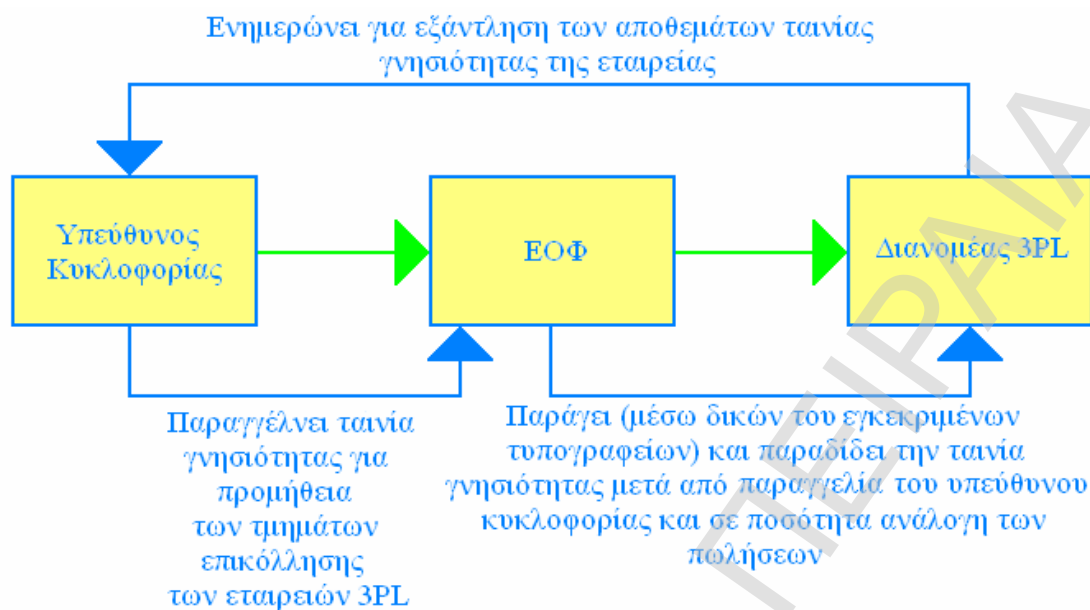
Ενημερώνει για εξάντληση των αποθεμάτων ταινίας γνησιότητας της εταιρείας

Υπεύθυνος Κυκλοφορίας

ΕΟΦ

Διανομέας 3PL

Παραγγέλνει ταινία γνησιότητας για προμήθεια των τμημάτων επικόλλησης των εταιρειών 3PL

Παράγει (μέσω δικών του εγκεκριμένων τυπογραφείων) και παραδίδει την ταινία γνησιότητας μετά από παραγγελία του υπεύθυνου κυκλοφορίας και σε ποσότητα ανάλογη των πωλήσεων

ΠΕΙΡΑΙΑ